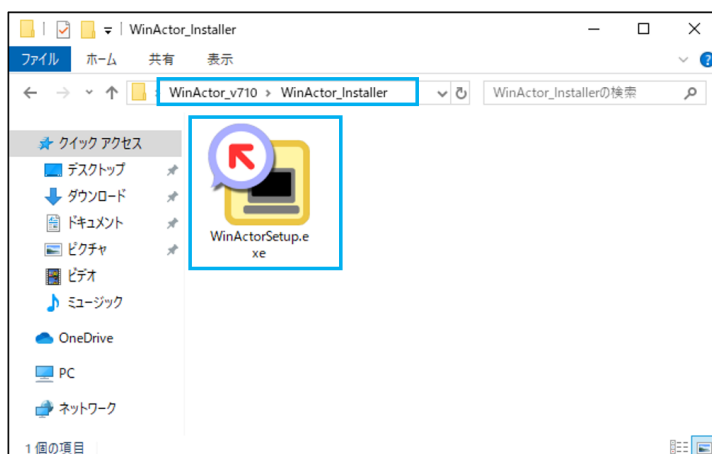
WinActor_Installer

ファイル ホーム 共有 表示

WinActor_v710 › WinActor_Installer

WinActor_Installerの検索

クイック アクセス
デスクトップ
ダウンロード
ドキュメント
ピクチャ
ビデオ
ミュージック
OneDrive
PC
ネットワーク

WinActorSetup.exe

1 個の項目